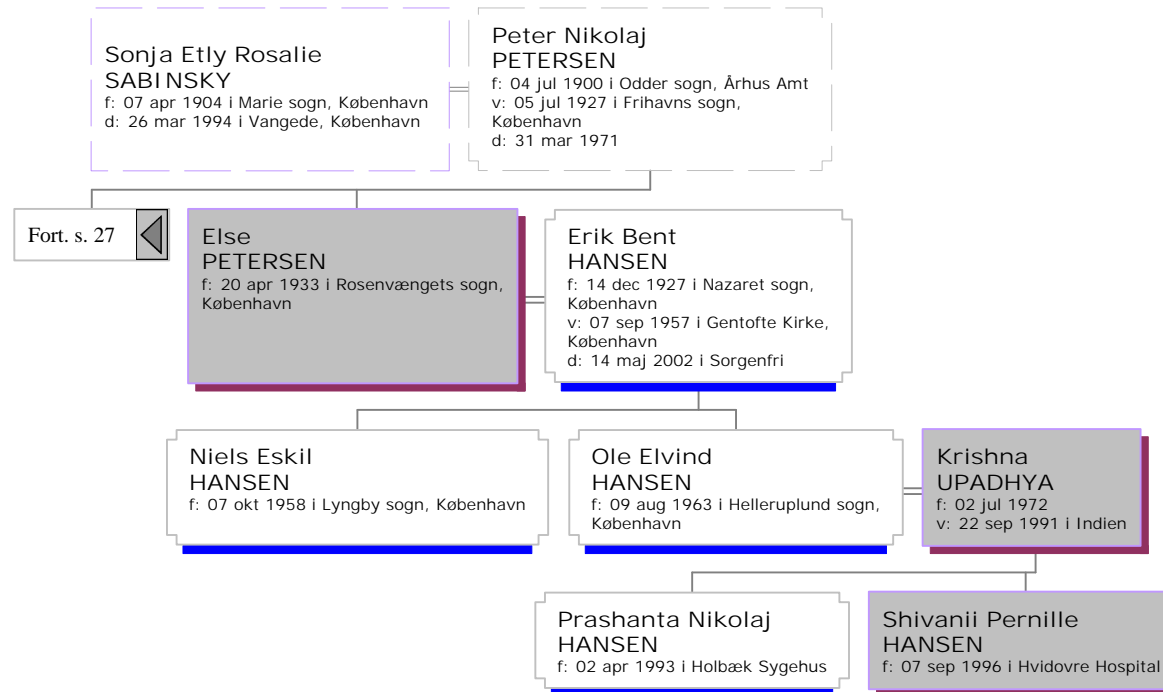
Sonja Etly Rosalie
SABINSKY
f: 07 apr 1904 i Marie sogn, København
d: 26 mar 1994 i Vangede, København

Peter Nikolaj
PETERSEN
f: 04 jul 1900 i Odder sogn, Århus Amt
v: 05 jul 1927 i Frihavns sogn, København
d: 31 mar 1971

Fort. s. 27

Else
PETERSEN
f: 20 apr 1933 i Rosenvængets sogn, København

Erik Bent
HANSEN
f: 14 dec 1927 i Nazaret sogn, København
v: 07 sep 1957 i Gentofte Kirke, København
d: 14 maj 2002 i Sorgenfri

Niels Eskil
HANSEN
f: 07 okt 1958 i Lyngby sogn, København

Ole Elvind
HANSEN
f: 09 aug 1963 i Helleruplund sogn, København

Krishna
UPADHYA
f: 02 jul 1972
v: 22 sep 1991 i Indien

Prashanta Nikolaj
HANSEN
f: 02 apr 1993 i Holbæk Sygehus

Shivanii Pernille
HANSEN
f: 07 sep 1996 i Hvidovre Hospital